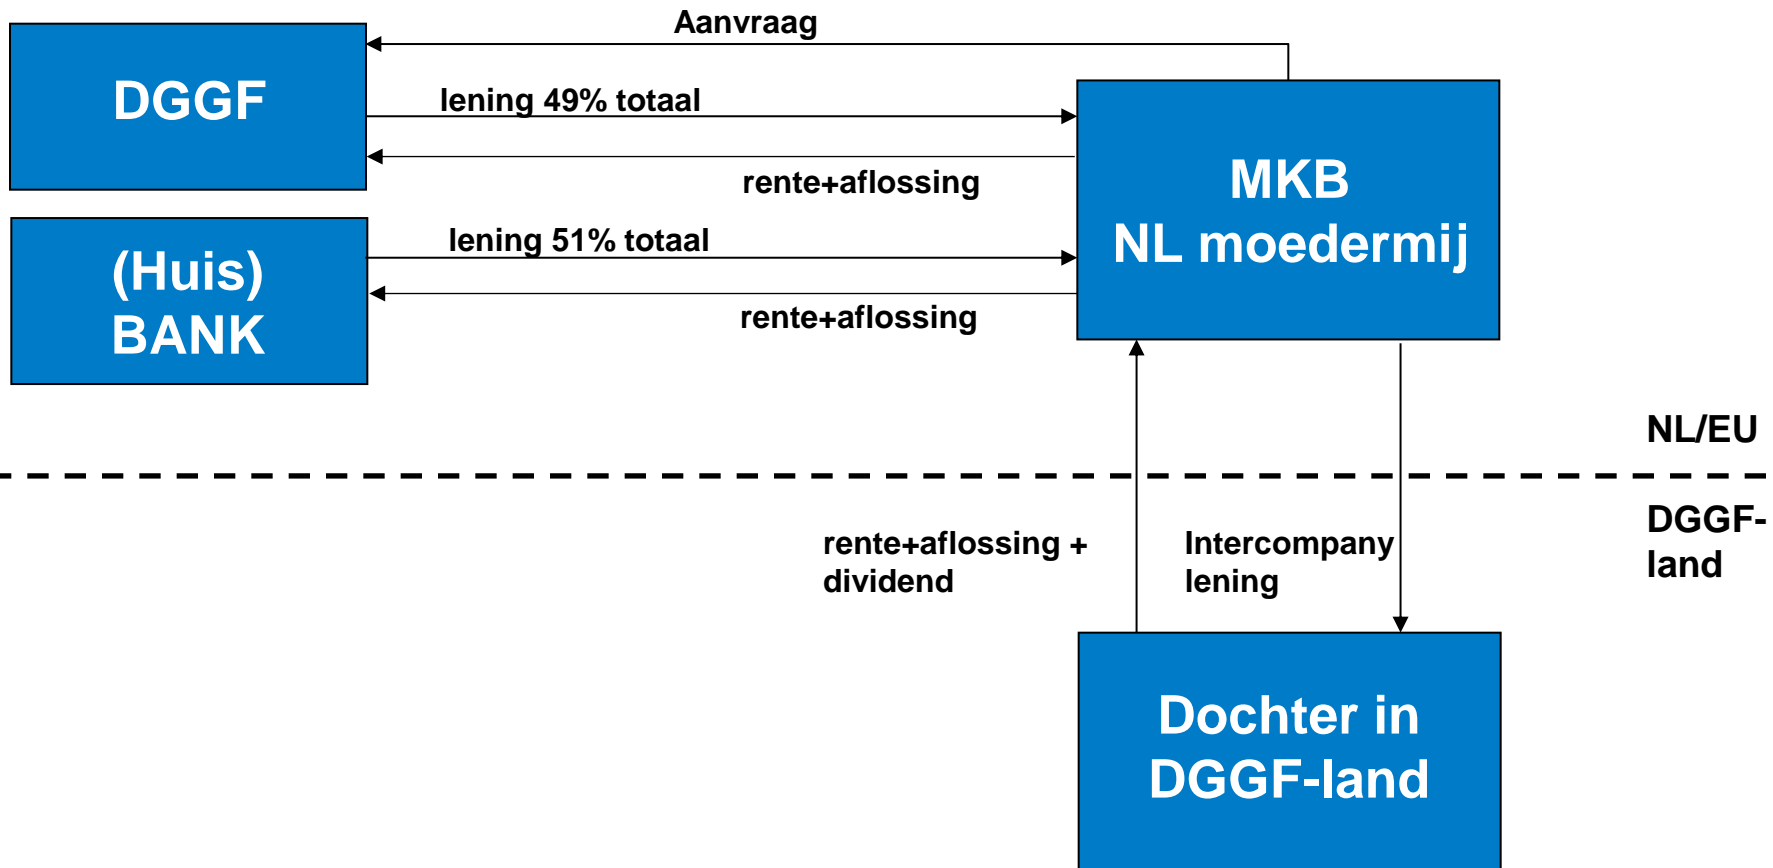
Aanvraag

DGGF

lening 49% totaal

rente+aflossing

MKB
NL moedermij

(Huis)
BANK

lening 51% totaal

rente+aflossing

NL/EU

DGGF-
land

rente+aflossing +
dividend

Intercompany
lening

Dochter in
DGGF-land